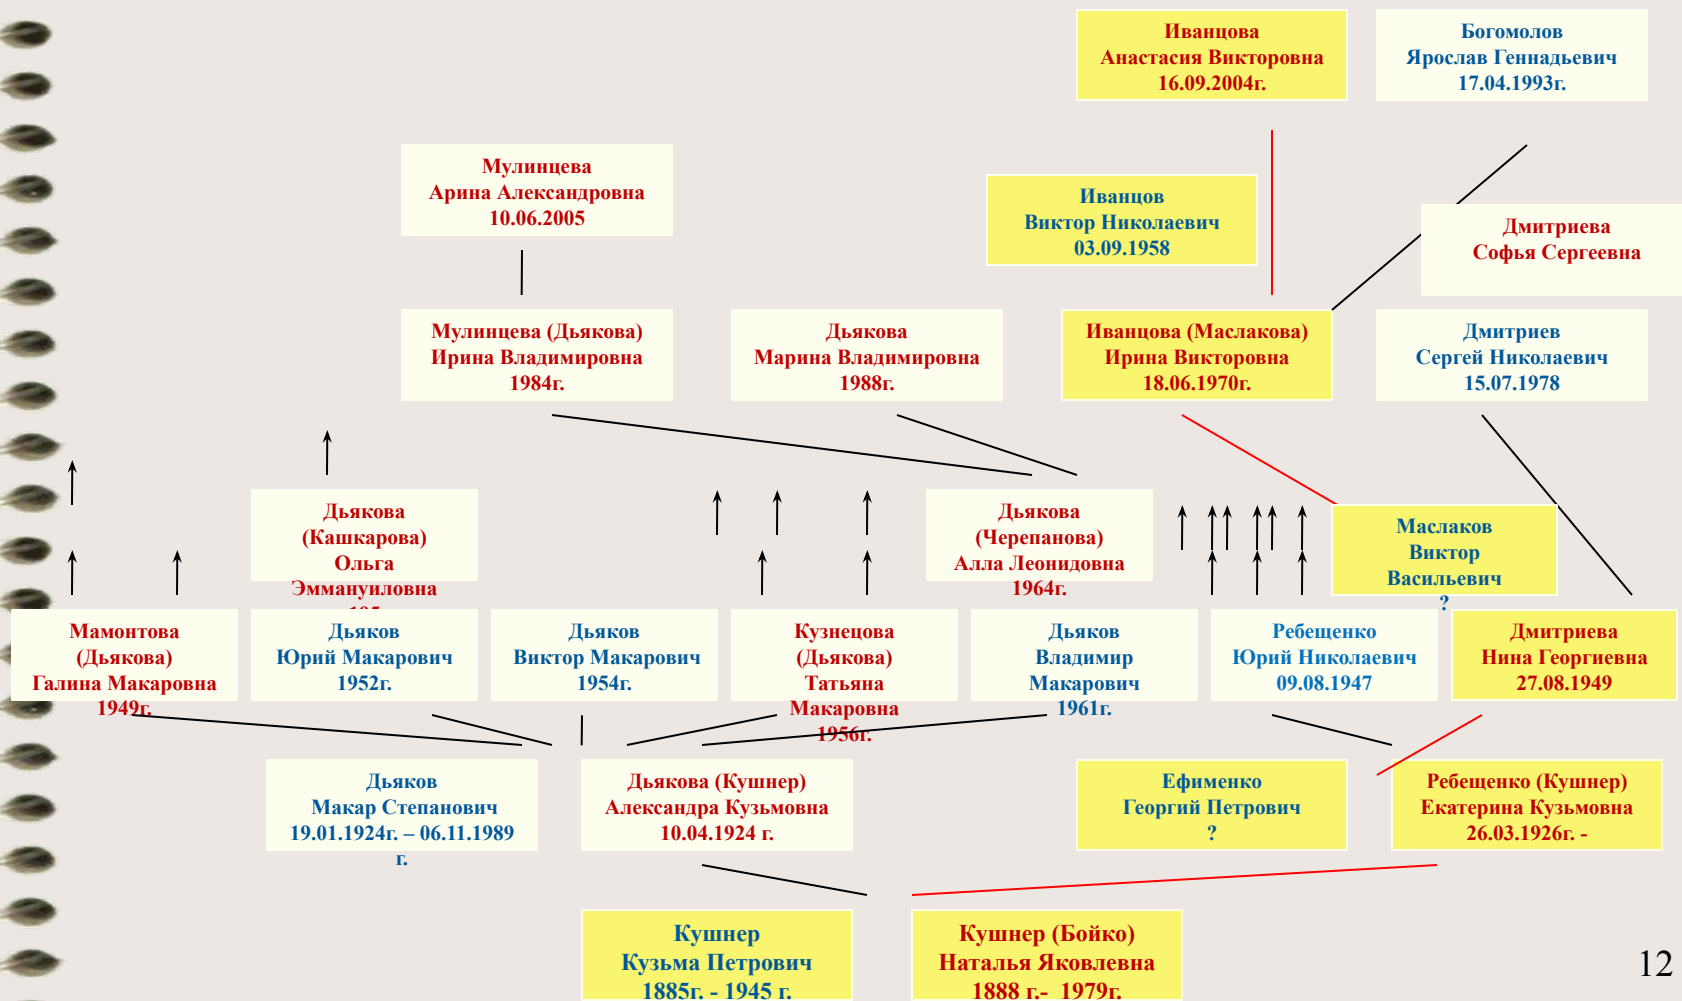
Иванцова
Анастасия Викторовна
16.09.2004г.

Богомолов
Ярослав Геннадьевич
17.04.1993г.

Мулинцева
Арина Александровна
10.06.2005

Иванцов
Виктор Николаевич
03.09.1958

Дмитриева
Софья Сергеевна

Мулинцева (Дьякова)
Ирина Владимировна
1984г.

Дьякова
Марина Владимировна
1988г.

Иванцова (Маслакова)
Ирина Викторовна
18.06.1970г.

Дмитриев
Сергей Николаевич
15.07.1978

Дьякова
(Кашкарова)
Ольга
Эммануиловна
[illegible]

Дьякова
(Черепанова)
Алла Леонидовна
1964г.

Маслаков
Виктор
Васильевич
?

Мамонтова
(Дьякова)
Галина Макаровна
1949г.

Дьяков
Юрий Макарович
1952г.

Дьяков
Виктор Макарович
1954г.

Кузнецова
(Дьякова)
Татьяна
Макаровна
1956г.

Дьяков
Владимир
Макарович
1961г.

Ребещенко
Юрий Николаевич
09.08.1947

Дмитриева
Нина Георгиевна
27.08.1949

Дьяков
Макар Степанович
19.01.1924г. – 06.11.1989 г.

Дьякова (Кушнер)
Александра Кузьмовна
10.04.1924 г.

Ефименко
Георгий Петрович
?

Ребещенко (Кушнер)
Екатерина Кузьмовна
26.03.1926г. -

Кушнер
Кузьма Петрович
1885г. - 1945 г.

Кушнер (Бойко)
Наталья Яковлевна
1888 г.- 1979г.

12